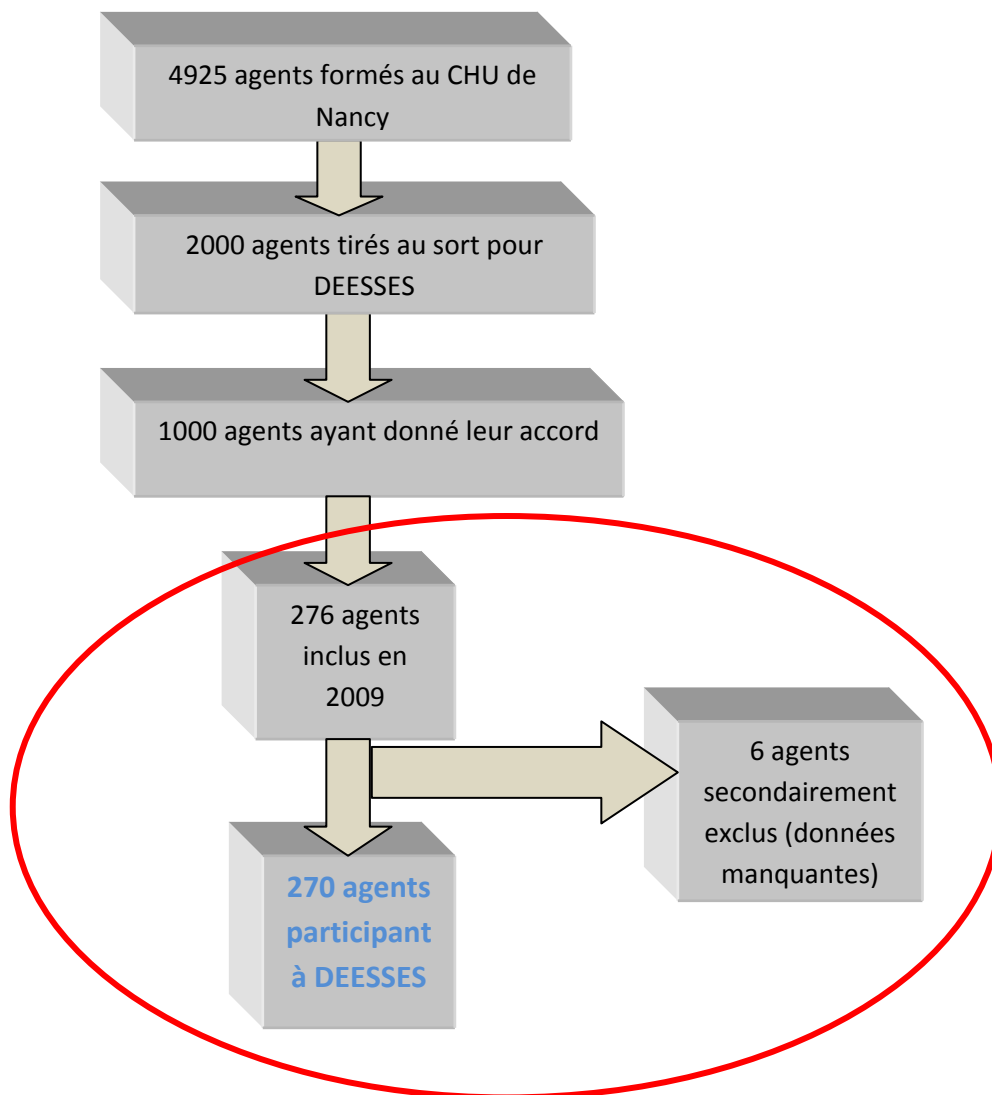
4925 agents formés au CHU de Nancy

2000 agents tirés au sort pour DEESSES

1000 agents ayant donné leur accord

276 agents inclus en 2009

6 agents secondairement exclus (données manquantes)

270 agents participant à DEESSES